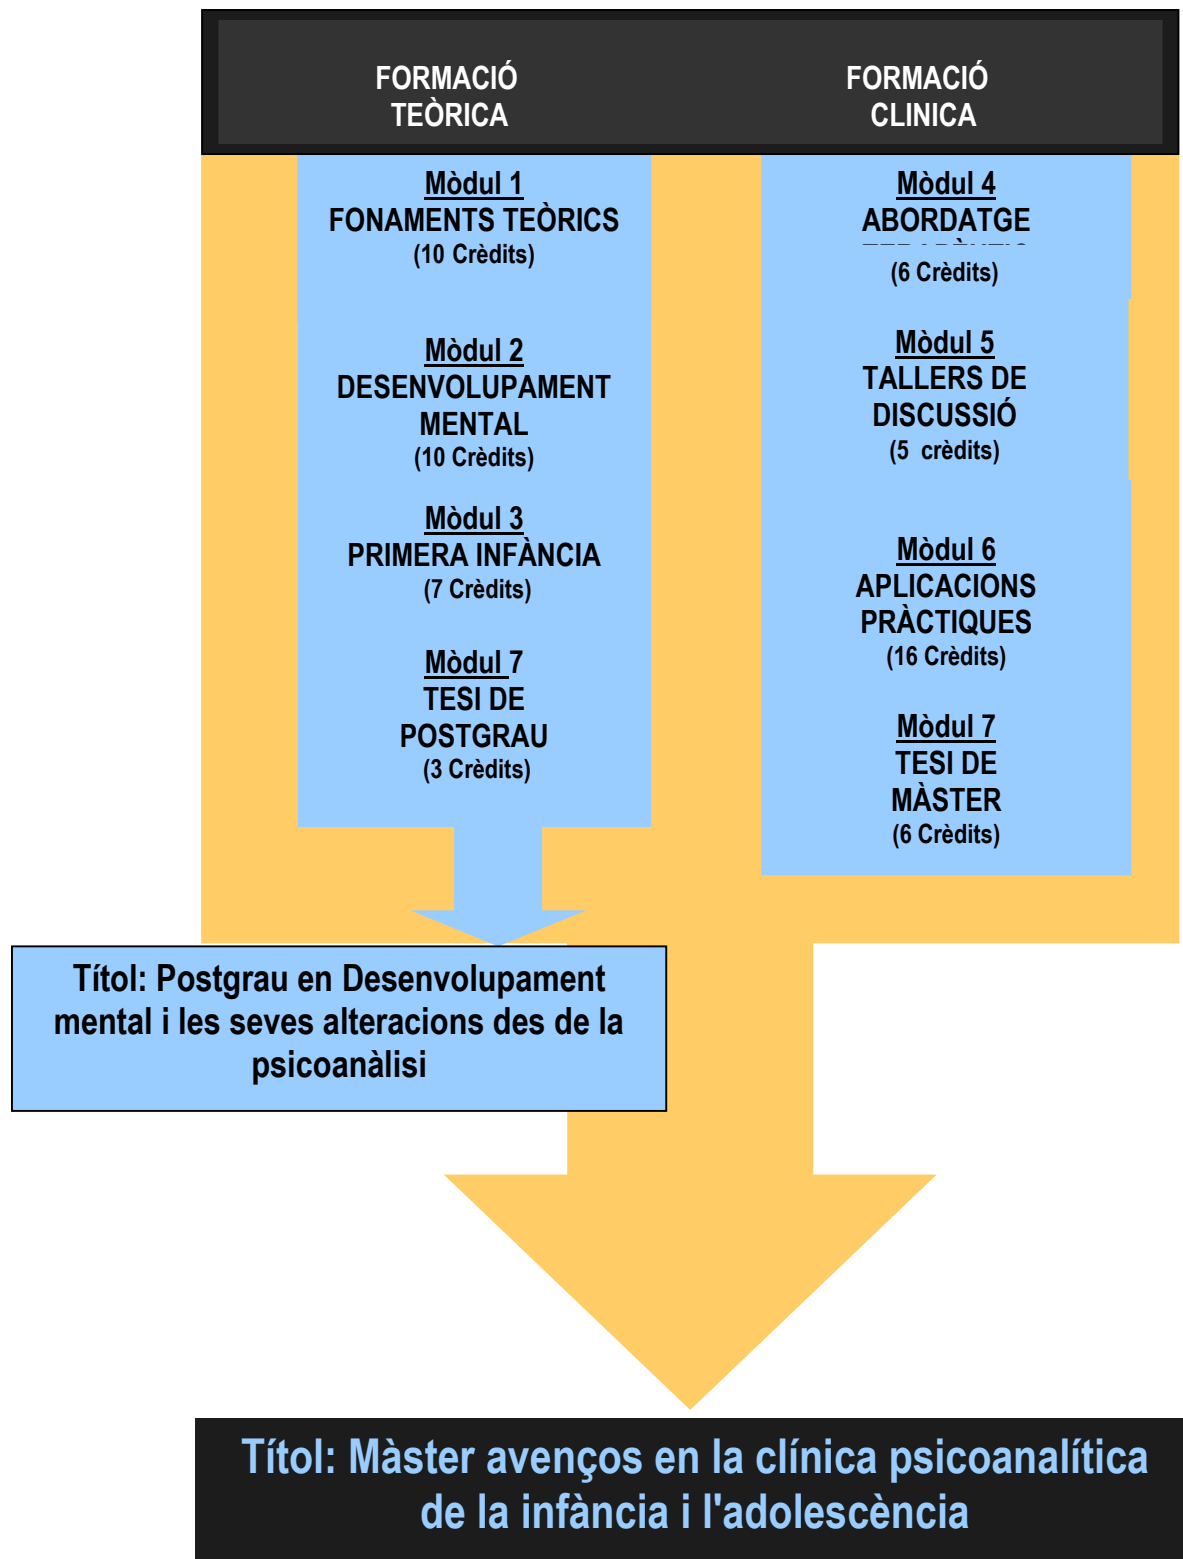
FORMACIÓ TEÒRICA

FORMACIÓ CLINICA

Mòdul 1
FONAMENTS TEÒRICS
(10 Crèdits)

Mòdul 2
DESENVOLUPAMENT MENTAL
(10 Crèdits)

Mòdul 3
PRIMERA INFÀNCIA
(7 Crèdits)

Mòdul 7
TESI DE POSTGRAU
(3 Crèdits)

Mòdul 4
ABORDATGE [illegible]
(6 Crèdits)

Mòdul 5
TALLERS DE DISCUSSIÓ
(5 crèdits)

Mòdul 6
APLICACIONS PRÀCTIQUES
(16 Crèdits)

Mòdul 7
TESI DE MÀSTER
(6 Crèdits)

Títol: Postgrau en Desenvolupament mental i les seves alteracions des de la psicoanàlisi

Títol: Màster avenços en la clínica psicoanalítica de la infància i l'adolescència